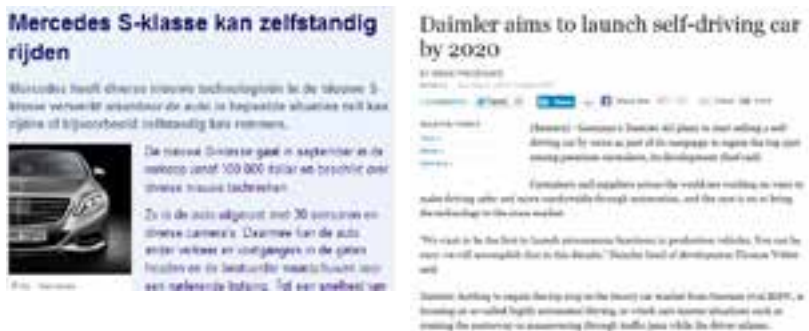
Mercedes S-klasse kan zelfstandig rijden

Mercedes heeft diverse nieuwe technologieën in de nieuwe S-klasse verwerkt waardoor de auto in bepaalde situaties zelf kan rijden of bijvoorbeeld zelfstandig kan remmen.

De nieuwe S-klasse gaat in september in de verkoop vanaf 100.000 dollar en beschikt over diverse nieuwe technieken.

Zo is de auto uitgerust met 30 sensoren en diverse camera's. Daarmee kan de auto onder andere verkeer en voetgangers in de gaten houden en de bestuurder waarschuwen voor een naderende botsing. Tot een snelheid van

Daimler aims to launch self-driving car by 2020

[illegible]

(Reuters) - Germany's Daimler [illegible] selling a self-driving car by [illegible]

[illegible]

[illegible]

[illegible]